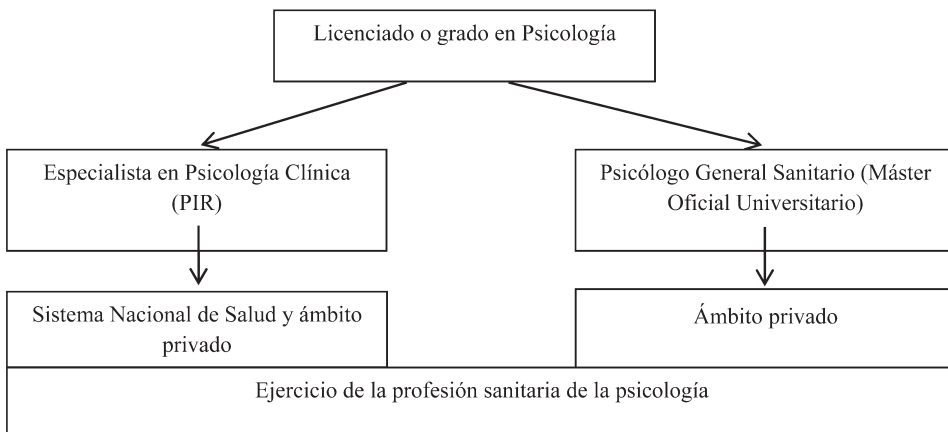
Licenciado o grado en Psicología

Especialista en Psicología Clínica (PIR)

Psicólogo General Sanitario (Máster Oficial Universitario)

Sistema Nacional de Salud y ámbito privado

Ámbito privado

Ejercicio de la profesión sanitaria de la psicología